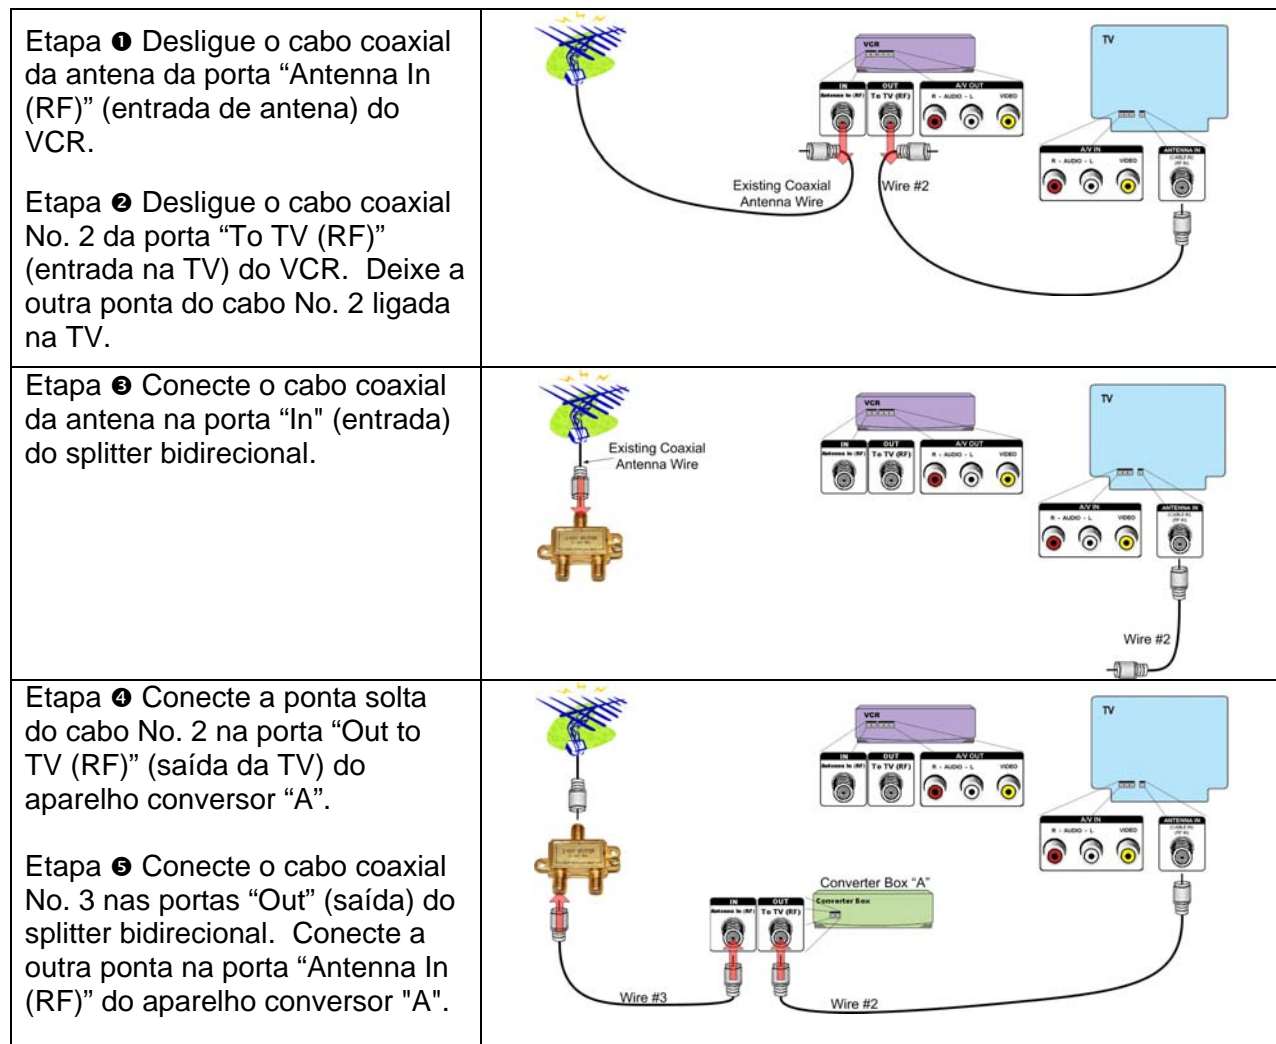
| | |
|---|---|
| Etapa ❶ Desligue o cabo coaxial da antena da porta “Antenna In (RF)” (entrada de antena) do VCR.<br><br>Etapa ❷ Desligue o cabo coaxial No. 2 da porta “To TV (RF)” (entrada na TV) do VCR. Deixe a outra ponta do cabo No. 2 ligada na TV. | VCR IN Antenna In (RF) OUT To TV (RF) A/V OUT R - AUDIO - L VIDEO TV A/V IN R - AUDIO - L VIDEO ANTENNA IN (CABLE IN) (RF IN) Existing Coaxial Antenna Wire Wire #2 |
| Etapa ❸ Conecte o cabo coaxial da antena na porta “In" (entrada) do splitter bidirecional. | VCR IN Antenna In (RF) OUT To TV (RF) A/V OUT R - AUDIO - L VIDEO TV A/V IN R - AUDIO - L VIDEO ANTENNA IN (CABLE IN) (RF IN) Existing Coaxial Antenna Wire Wire #2 |
| Etapa ❹ Conecte a ponta solta do cabo No. 2 na porta “Out to TV (RF)” (saída da TV) do aparelho conversor “A”.<br><br>Etapa ❺ Conecte o cabo coaxial No. 3 nas portas “Out” (saída) do splitter bidirecional. Conecte a outra ponta na porta “Antenna In (RF)” do aparelho conversor "A". | VCR IN Antenna In (RF) OUT To TV (RF) A/V OUT R - AUDIO - L VIDEO TV A/V IN R - AUDIO - L VIDEO ANTENNA IN (CABLE IN) (RF IN) Converter Box “A” Converter Box IN Antenna In (RF) OUT To TV (RF) Wire #3 Wire #2 |